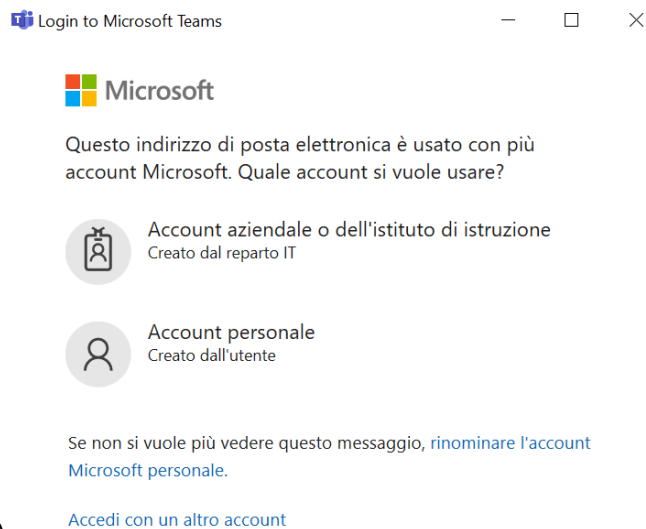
Login to Microsoft Teams

Microsoft

Questo indirizzo di posta elettronica è usato con più account Microsoft. Quale account si vuole usare?

Account aziendale o dell'istituto di istruzione
Creato dal reparto IT

Account personale
Creato dall'utente

Se non si vuole più vedere questo messaggio, rinominare l'account Microsoft personale.

Accedi con un altro account